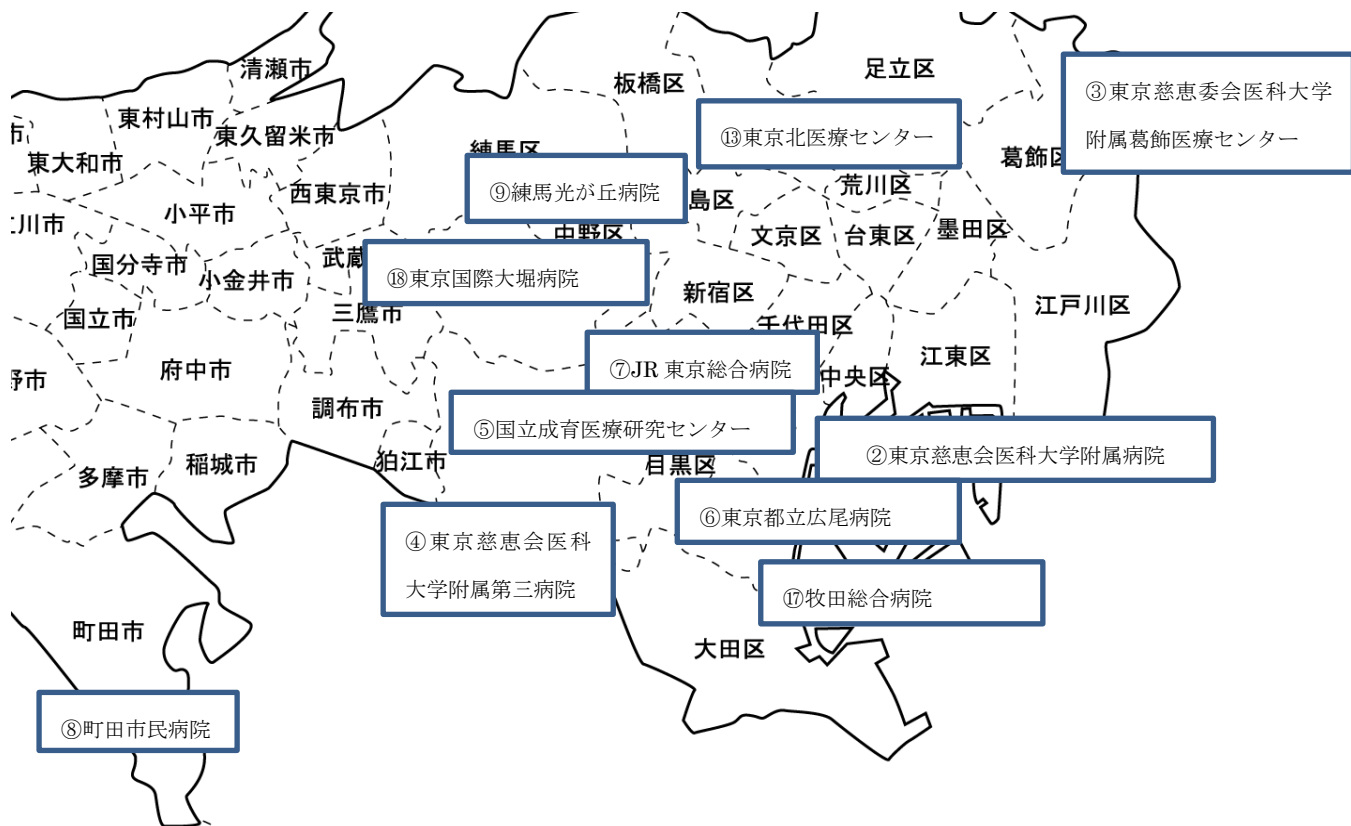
清瀬市
東村山市
東久留米市
東大和市
小平市
西東京市
川市
国分寺市
小金井市
武蔵
国立市
三鷹市
府中市
野市
調布市
狛江市
多摩市
稲城市
町田市
板橋区
足立区
練馬区
島区
荒川区
葛飾区
中野区
文京区
台東区
墨田区
新宿区
江戸川区
千代田区
江東区
中央区
目黒区
大田区
⑬東京北医療センター
③東京慈恵委会医科大学附属葛飾医療センター
⑨練馬光が丘病院
⑱東京国際大堀病院
⑦JR 東京総合病院
⑤国立成育医療研究センター
②東京慈恵会医科大学附属病院
⑥東京都立広尾病院
④東京慈恵会医科大学附属第三病院
⑰牧田総合病院
⑧町田市民病院